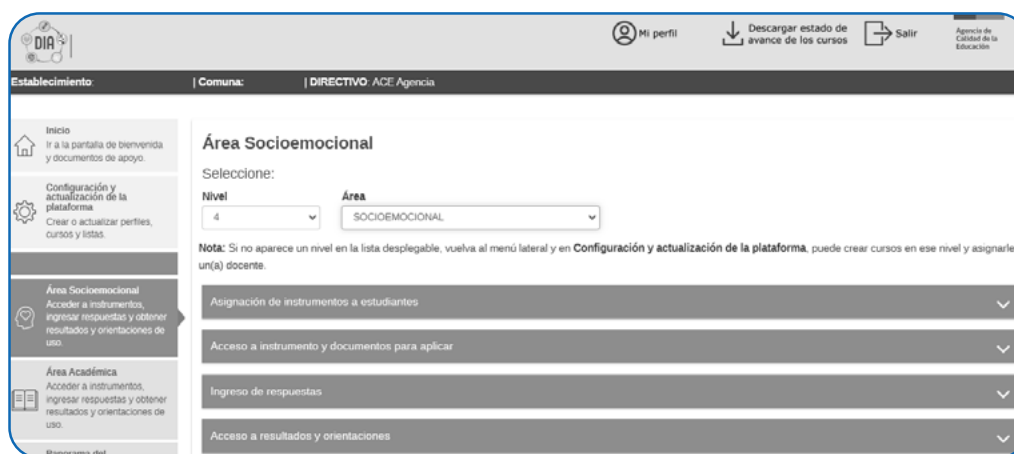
DIA

Mi perfil

Descargar estado de avance de los cursos

Salir

Agencia de Calidad de la Educación

Establecimiento: | Comuna: | DIRECTIVO: ACE Agencia

Inicio
Ir a la pantalla de bienvenida y documentos de apoyo.

Configuración y actualización de la plataforma
Crear o actualizar perfiles, cursos y listas.

Área Socioemocional
Acceder a instrumentos, ingresar respuestas y obtener resultados y orientaciones de uso.

Área Académica
Acceder a instrumentos, ingresar respuestas y obtener resultados y orientaciones de uso.

Panorama del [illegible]

Área Socioemocional

Seleccione:

Nivel
4

Área
SOCIOEMOCIONAL

Nota: Si no aparece un nivel en la lista desplegable, vuelva al menú lateral y en Configuración y actualización de la plataforma, puede crear cursos en ese nivel y asignarle un(a) docente.

Asignación de instrumentos a estudiantes

Acceso a instrumento y documentos para aplicar

Ingreso de respuestas

Acceso a resultados y orientaciones